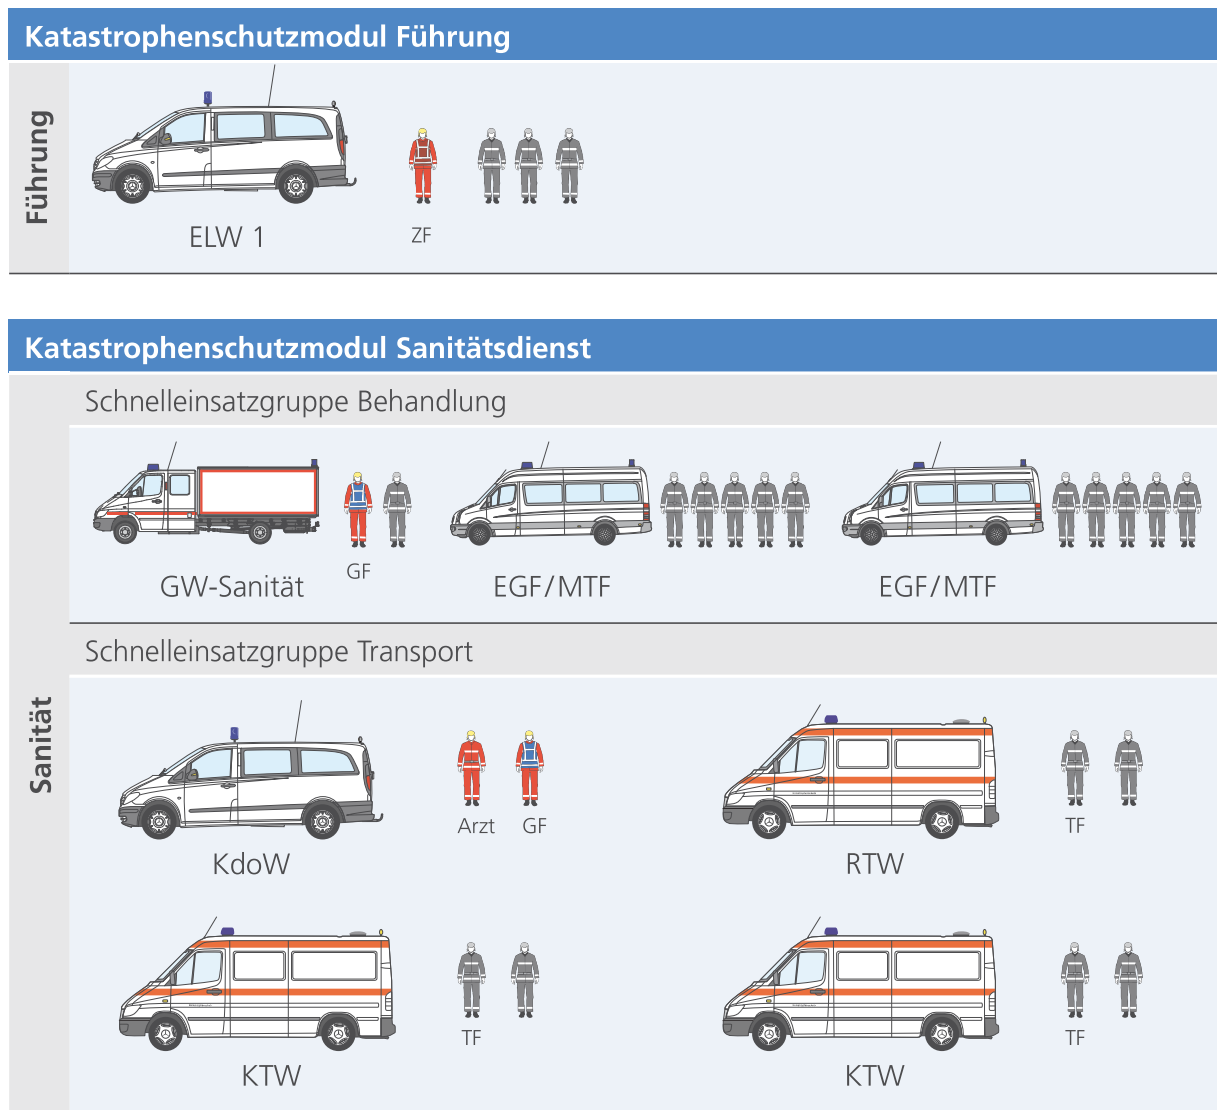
Katastrophenschutzmodul Führung

Führung

ELW 1

ZF

Katastrophenschutzmodul Sanitätsdienst

Sanität

Schnelleinsatzgruppe Behandlung

GW-Sanität

GF

EGF/MTF

EGF/MTF

Schnelleinsatzgruppe Transport

KdoW

Arzt

GF

RTW

TF

KTW

TF

KTW

TF